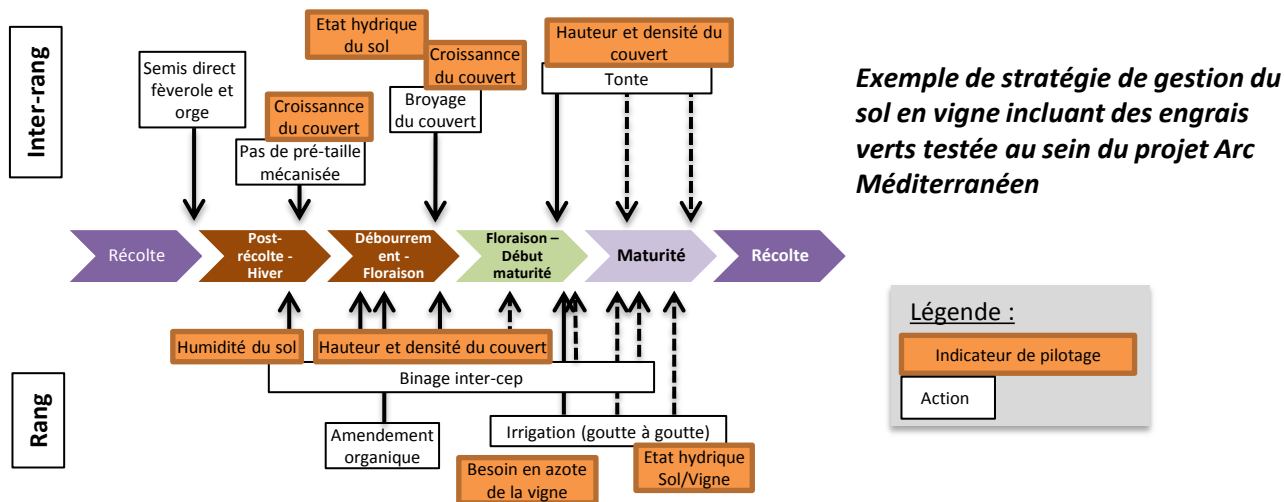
Inter-rang

Etat hydrique du sol

Hauteur et densité du couvert

Croissannce du couvert

Semis direct fèverole et orge

Tonte

Broyage du couvert

Croissannce du couvert

Pas de pré-taille mécanisée

Exemple de stratégie de gestion du sol en vigne incluant des engrais verts testée au sein du projet Arc Méditerranéen

Récolte

Post-récolte - Hiver

Débourrement - Floraison

Floraison – Début maturité

Maturité

Récolte

Légende :

Indicateur de pilotage

Action

Humidité du sol

Hauteur et densité du couvert

Binage inter-cep

Rang

Amendement organique

Irrigation (goutte à goutte)

Besoin en azote de la vigne

Etat hydrique Sol/Vigne